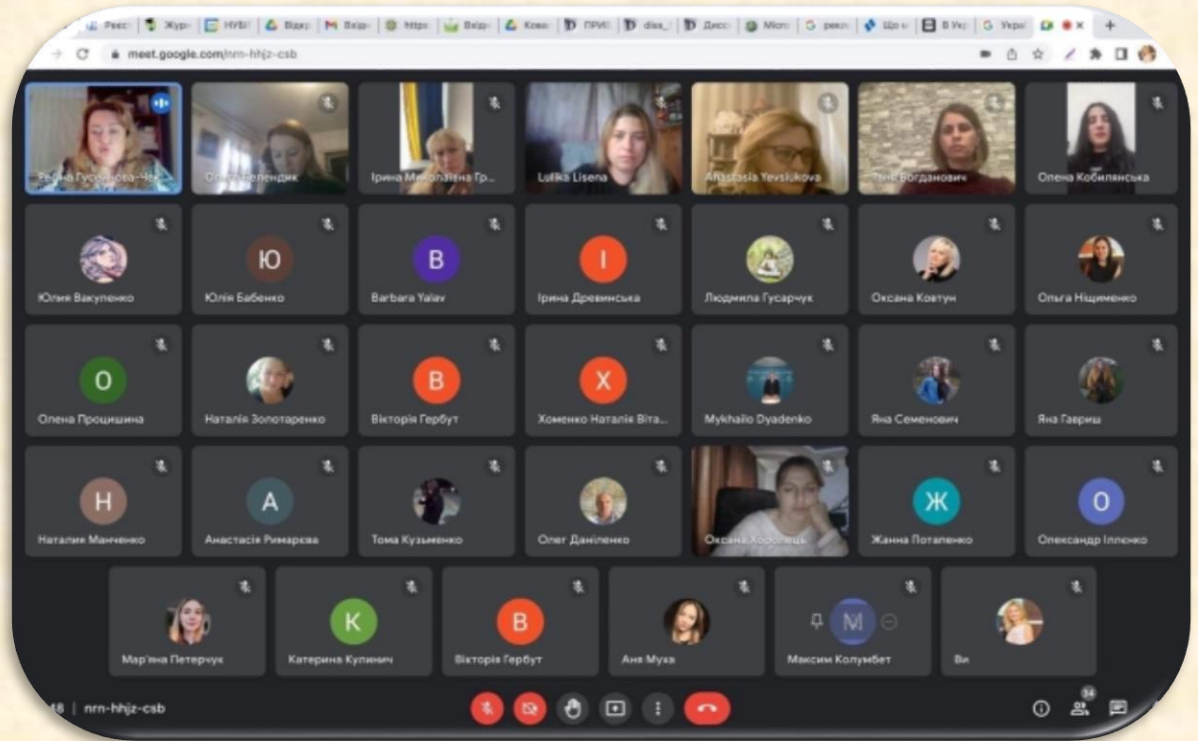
Реєст | Жур | НУБІ | Відкр | Вхідн | https | Вхідн | Кова | ПРИЄ | diss | Дисс | Micro | рекл | Що м | В Укр | Украї

meet.google.com/nrn-hhjz-csb

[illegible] Гусєйнова-Че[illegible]
Ол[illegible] Белендик
Ірина Миколаївна Гр...
Lulika Lisena
Anastasia Yevsiukova
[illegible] Богданович
Олена Кобилянська

Ю
Б
І

Юлия Вакуленко
Юлія Бабенко
Barbara Yalav
Ірина Древинська
Людмила Гусарчук
Оксана Ковтун
Ольга Ніщименко

О
В
Х

Олена Процишина
Наталія Золотаренко
Вікторія Гербут
Хоменко Наталія Віта...
Mykhailo Dyadenko
Яна Семенович
Яна Гавриш

Н
А
Ж
О

Наталия Манченко
Анастасія Римарєва
Тома Кузьменко
Олег Даніленко
Оксана Хоролець
Жанна Потапенко
Олександр Іллєнко

К
В
М

Мар'яна Петерчук
Катерина Кулинич
Вікторія Гербут
Аня Муха
Максим Колумбет
Ви

48 | nrn-hhjz-csb

34